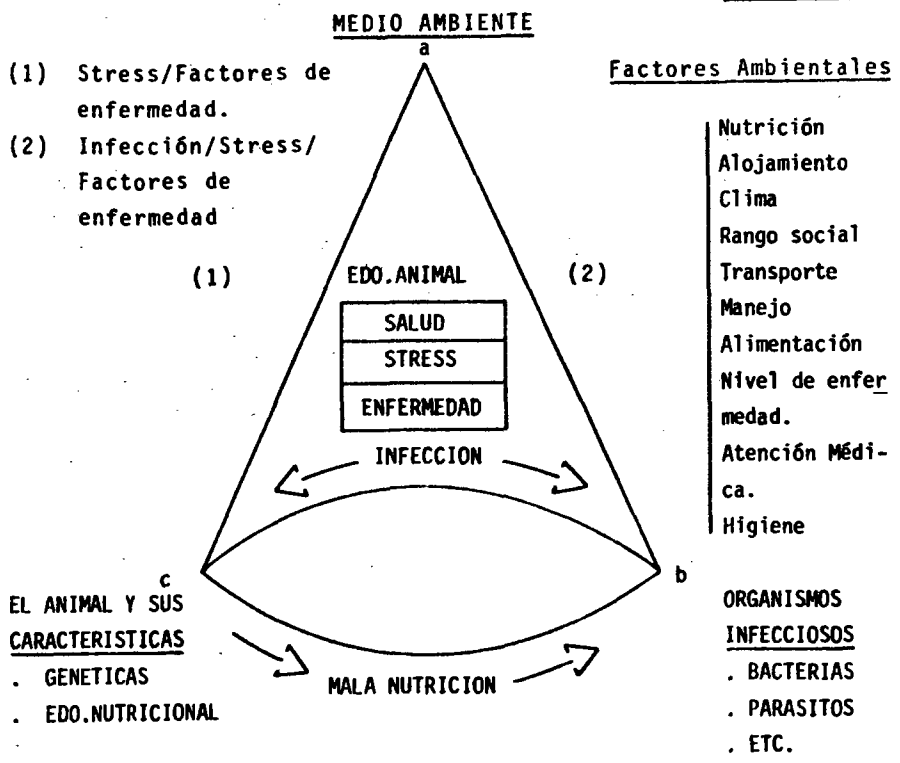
MEDIO AMBIENTE

a

(1) Stress/Factores de enfermedad.

(2) Infección/Stress/ Factores de enfermedad

Factores Ambientales

Nutrición
Alojamiento
Clima
Rango social
Transporte
Manejo
Alimentación
Nivel de enfermedad.
Atención Médica.
Higiene

(1) EDO.ANIMAL (2)

| SALUD |
|---|
| STRESS |
| ENFERMEDAD |

INFECCION

c

b

EL ANIMAL Y SUS CARACTERISTICAS
. GENETICAS
. EDO.NUTRICIONAL

MALA NUTRICION

ORGANISMOS INFECCIOSOS
. BACTERIAS
. PARASITOS
. ETC.